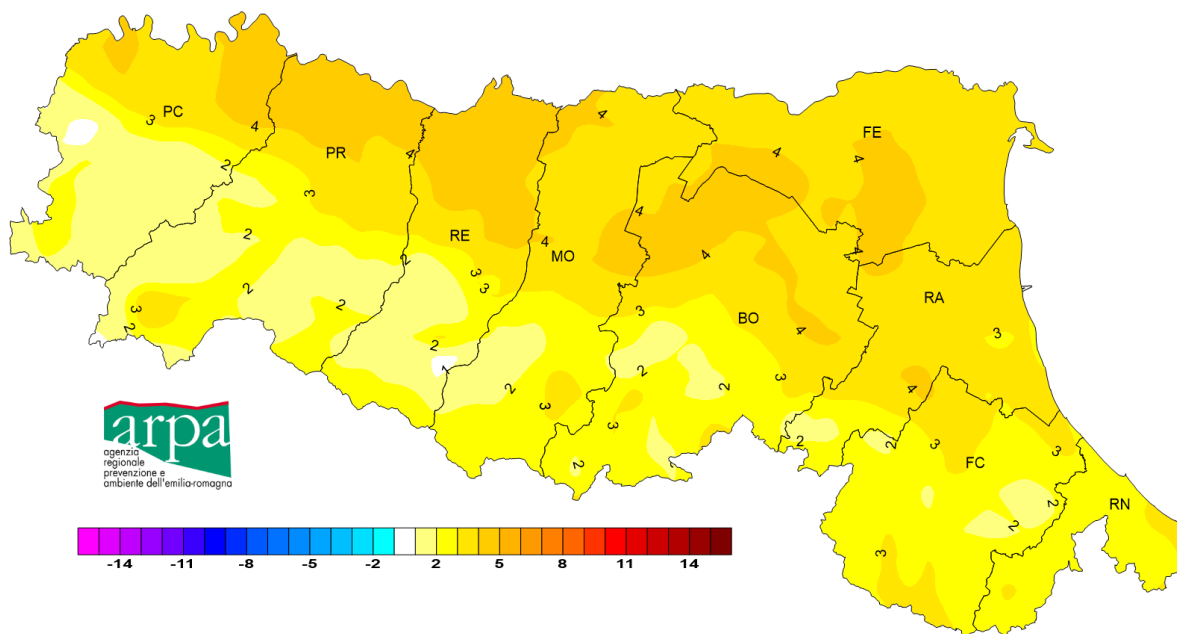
PC
3
4
2
PR
4
3
2
2
2
3
2
RE
4
MO
3
3
2
2
1
4
FE
4
4
4
4
4
3
BO
4
3
2
2
3
3
2
2
RA
3
4
2
3
FC
3
2
2
3
RN
3

arpa
agenzia regionale prevenzione e ambiente dell'emilia-romagna

-14 -11 -8 -5 -2 2 5 8 11 14